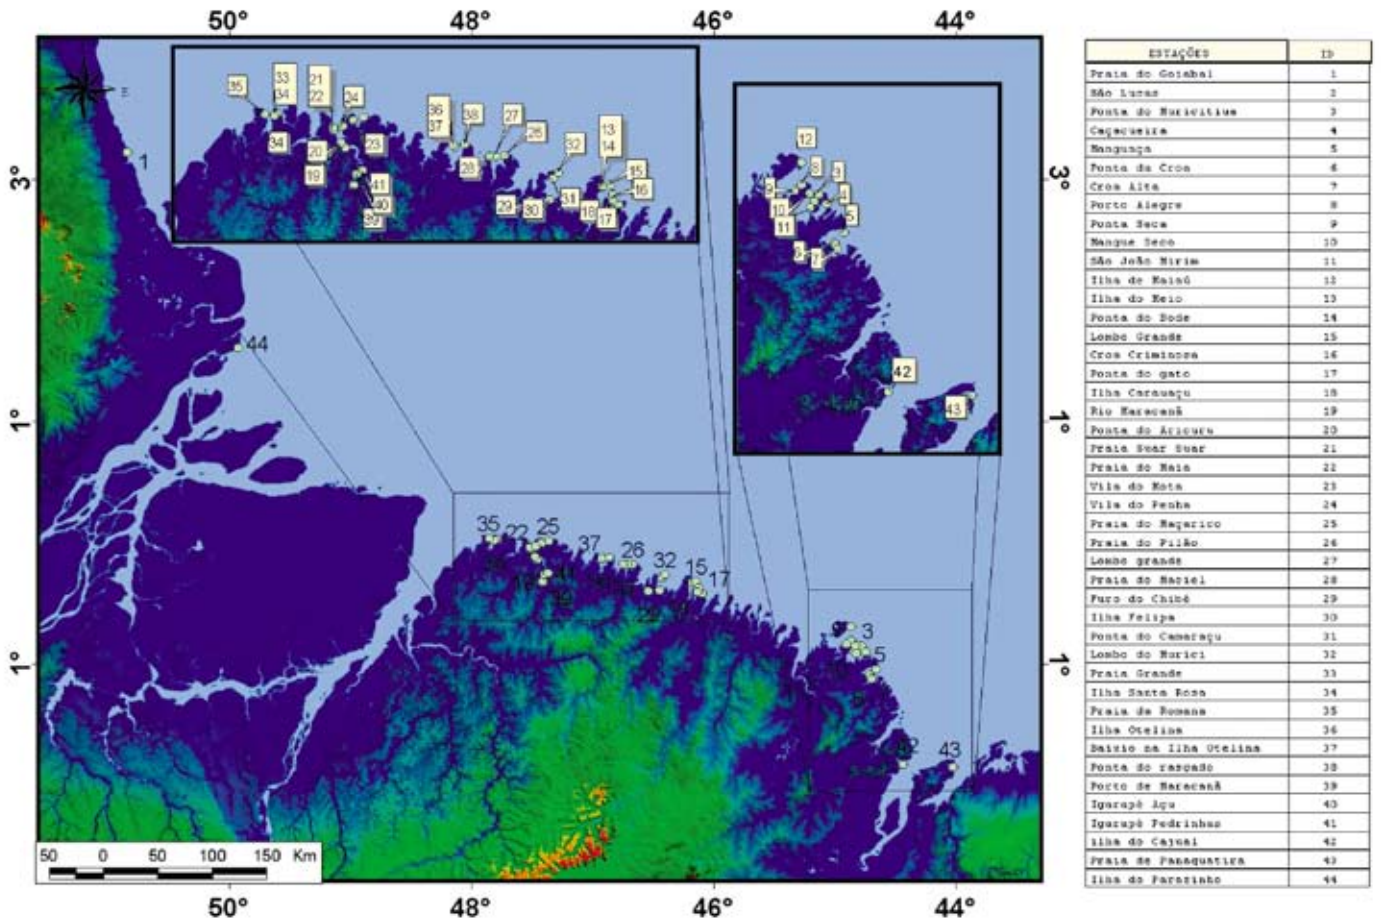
50° 48° 46° 44°

E

1

3° 3°

1° 1°

1° 1°

35 33 34 21 22 34 34 20 23 19 41 40 39 36 37 38 27 28 26 32 13 14 15 16 29 30 31 18 17

12 8 3 2 4 10 5 11 6 7 42 43

44

35 22 25 37 26 32 15 17 3 5 43

50 0 50 100 150 Km

50° 48° 46° 44°

| ESTAÇÕES | ID |
|---|---|
| Praia do Goiabal | 1 |
| São Lucas | 2 |
| Ponta do Muricitiua | 3 |
| Caçacueira | 4 |
| Manguaça | 5 |
| Ponta da Croa | 6 |
| Croa Alta | 7 |
| Porto Alegre | 8 |
| Ponta Seca | 9 |
| Mangue Seco | 10 |
| São João Mirim | 11 |
| Ilha de Maiaú | 12 |
| Ilha do Meio | 13 |
| Ponta do Bode | 14 |
| Lombo Grande | 15 |
| Croa Criminosa | 16 |
| Ponta do gato | 17 |
| Ilha Carauaçu | 18 |
| Rio Maracanã | 19 |
| Ponta do Aricuru | 20 |
| Praia Suar Suar | 21 |
| Praia do Maia | 22 |
| Vila do Mota | 23 |
| Vila do Penha | 24 |
| Praia do Maçarico | 25 |
| Praia do Pilão | 26 |
| Lombo grande | 27 |
| Praia do Mariel | 28 |
| Furo do Chinê | 29 |
| Ilha Felipa | 30 |
| Ponta do Camaraçu | 31 |
| Lombo do Murici | 32 |
| Praia Grande | 33 |
| Ilha Santa Rosa | 34 |
| Praia de Romana | 35 |
| Ilha Otelina | 36 |
| Bairro na Ilha Otelina | 37 |
| Ponta do rasgado | 38 |
| Porto de Maracanã | 39 |
| Igarapé Açu | 40 |
| Igarapé Pedrinhas | 41 |
| ilha do Cajual | 42 |
| Praia de Panaquatira | 43 |
| Ilha do Parazinho | 44 |